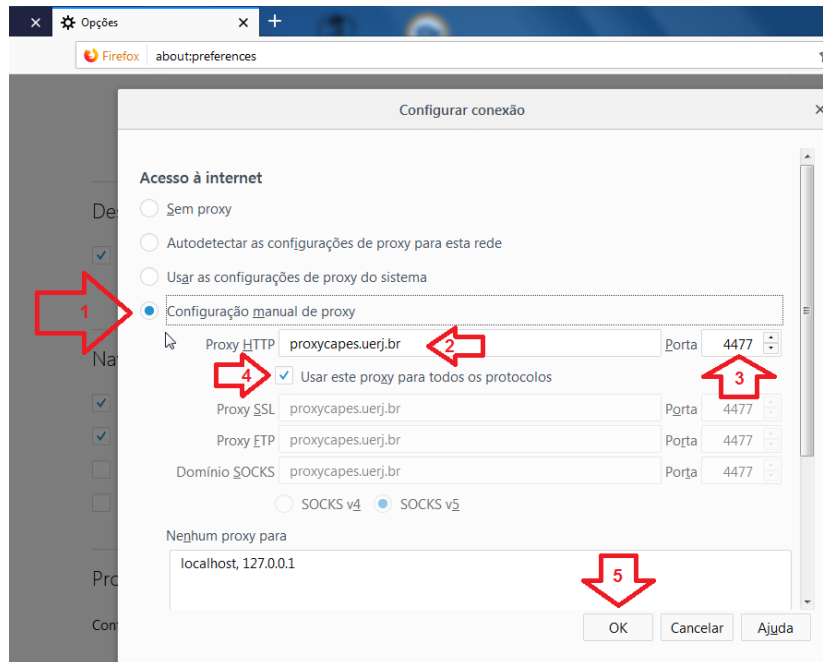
Opções
Firefox about:preferences
Configurar conexão
Acesso à internet
Sem proxy
Autodetectar as configurações de proxy para esta rede
Usar as configurações de proxy do sistema
Configuração manual de proxy
1
Proxy HTTP proxycapes.uerj.br 2 Porta 4477
4 Usar este proxy para todos os protocolos 3
Proxy SSL proxycapes.uerj.br Porta 4477
Proxy FTP proxycapes.uerj.br Porta 4477
Domínio SOCKS proxycapes.uerj.br Porta 4477
SOCKS v4 SOCKS v5
Nenhum proxy para
localhost, 127.0.0.1
5
OK Cancelar Ajuda
Des
Nav
Pro
Con